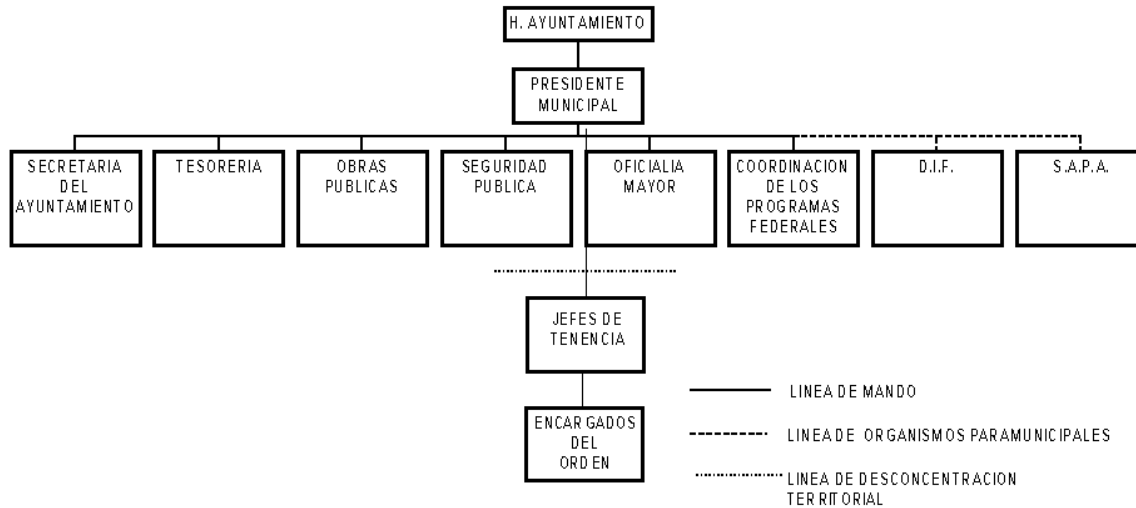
H. AYUNTAMIENTO

PRESIDENTE MUNICIPAL

SECRETARIA DEL AYUNTAMIENTO

TESORERIA

OBRAS PUBLICAS

SEGURIDAD PUBLICA

OFICIALIA MAYOR

COORDINACION DE LOS PROGRAMAS FEDERALES

D.I.F.

S.A.P.A.

JEFES DE TENENCIA

ENCARGADOS DEL ORDEN

LINEA DE MANDO

LINEA DE ORGANISMOS PARAMUNICIPALES

LINEA DE DESCONCENTRACION TERRITORIAL